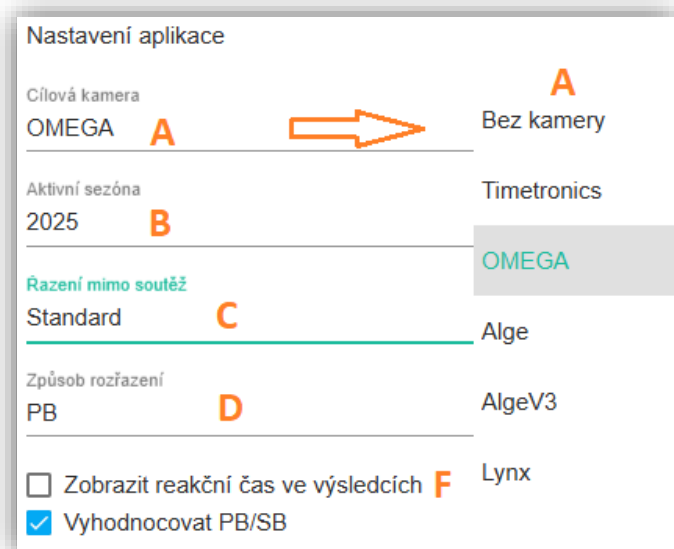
Nastavení aplikace

Cílová kamera
OMEGA A

Aktivní sezóna
2025 B

Řazení mimo soutěž
Standard C

Způsob rozřazení
PB D

Zobrazit reakční čas ve výsledcích F
Vyhodnocovat PB/SB

A
Bez kamery
Timetronics
OMEGA
Alge
AlgeV3
Lynx